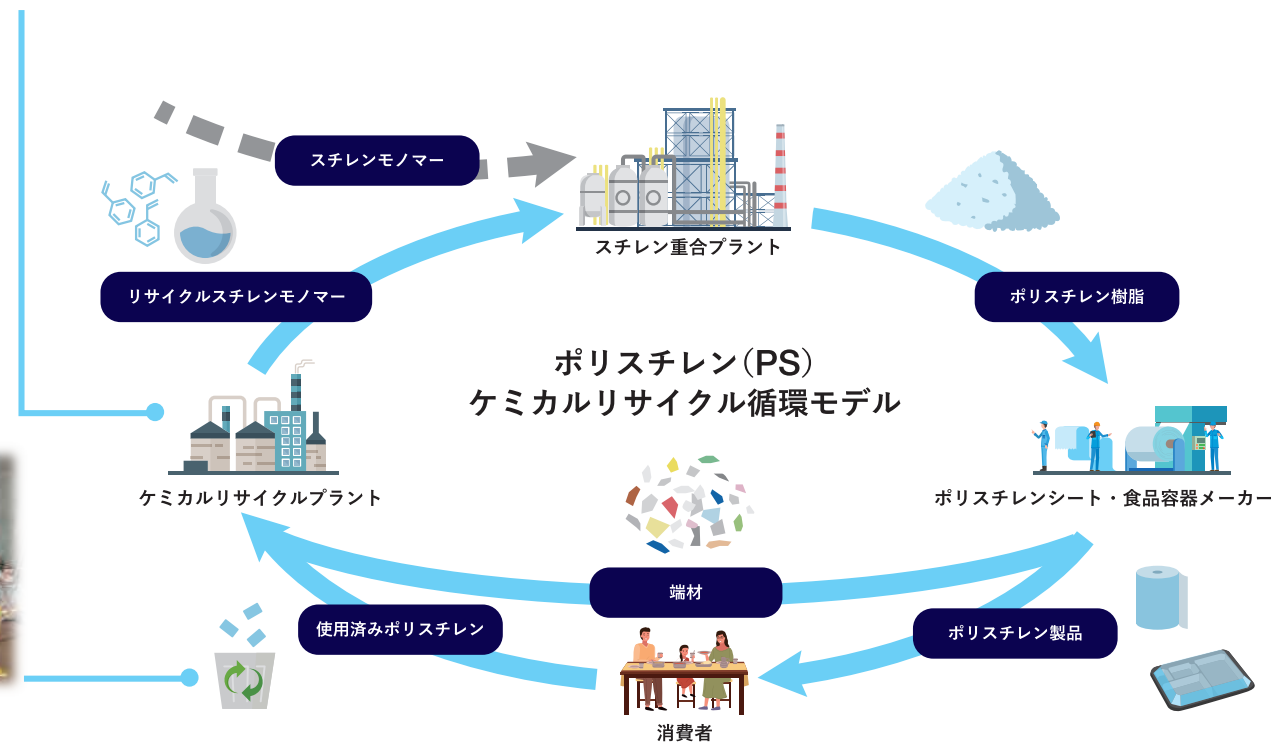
スチレンモノマー

スチレン重合プラント

リサイクルスチレンモノマー

ポリスチレン樹脂

ポリスチレン(PS)
ケミカルリサイクル循環モデル

ケミカルリサイクルプラント

ポリスチレンシート・食品容器メーカー

端材

使用済みポリスチレン

ポリスチレン製品

消費者